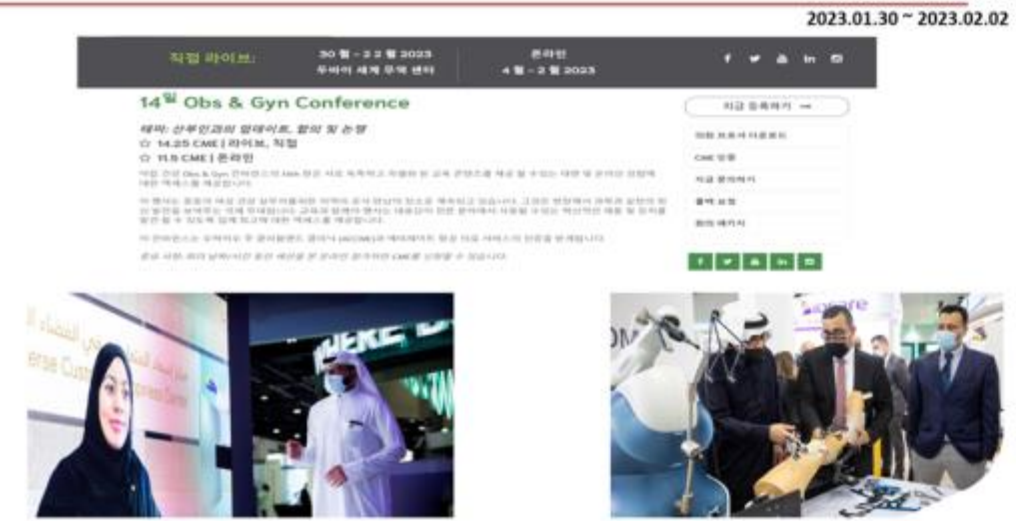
2023.01.30 ~ 2023.02.02

직접 라이브: 30 월 - 2 2 월 2023 두바이 세계 무역 센터

온라인 4 월 - 2 월 2023

14일 Obs & Gyn Conference

테마: 산부인과의 업데이트, 합의 및 논쟁
☆ 14.25 CME | 라이브, 직접
☆ 11.5 CME | 온라인

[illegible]

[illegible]

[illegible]

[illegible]

지금 등록하기 →

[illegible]

CME 인증

지금 문의하기

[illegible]

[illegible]